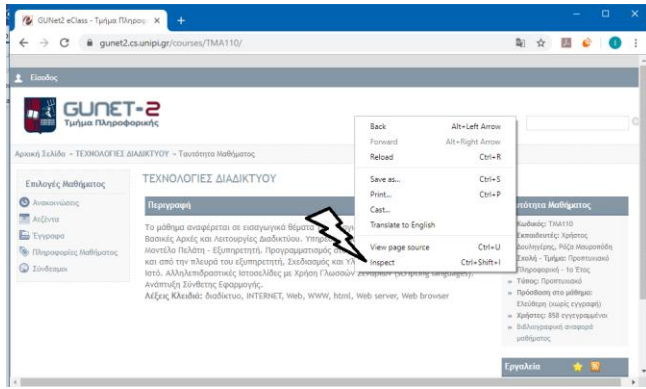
GUNet2 eClass - Τμήμα Πληροφ ×
+
gunet2.cs.unipi.gr/courses/TMA110/

Είσοδος

GUNET-2
Τμήμα Πληροφορικής

Αρχική Σελίδα » ΤΕΧΝΟΛΟΓΙΕΣ ΔΙΑΔΙΚΤΥΟΥ » Ταυτότητα Μαθήματος

Επιλογές Μαθήματος
Ανακοινώσεις
Ατζέντα
Έγγραφα
Πληροφορίες Μαθήματος
Σύνδεσμοι

ΤΕΧΝΟΛΟΓΙΕΣ ΔΙΑΔΙΚΤΥΟΥ

Περιγραφή

Το μάθημα αναφέρεται σε εισαγωγικά θέματα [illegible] Βασικές Αρχές και Λειτουργίες Διαδικτύου. Υπηρ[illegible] Μοντέλο Πελάτη - Εξυπηρετητή. Προγραμματισμός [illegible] και από την πλευρά του εξυπηρετητή. Σχεδιασμός και Υλ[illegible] Ιστό. Αλληλεπιδραστικές Ιστοσελίδες με Χρήση Γλωσσών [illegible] (scripting languages). Ανάπτυξη Σύνθετης Εφαρμογής.
Λέξεις Κλειδιά: διαδίκτυο, INTERNET, Web, WWW, html, Web server, Web browser

Back Alt+Left Arrow
Forward Alt+Right Arrow
Reload Ctrl+R
Save as... Ctrl+S
Print... Ctrl+P
Cast...
Translate to English
View page source Ctrl+U
Inspect Ctrl+Shift+I

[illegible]τότητα Μαθήματος
Κωδικός: TMA110
Εκπαιδευτές: Χρήστος Δουληγέρης, Ρόζα Μαυροπόδη
Σχολή - Τμήμα: Προπτυχιακό (Πληροφορική) - 1ο Έτος
Τύπος: Προπτυχιακό
Πρόσβαση στο μάθημα: Ελεύθερη (χωρίς εγγραφή)
Χρήστες: 858 εγγεγραμμένοι
Βιβλιογραφική αναφορά μαθήματος

Εργαλεία